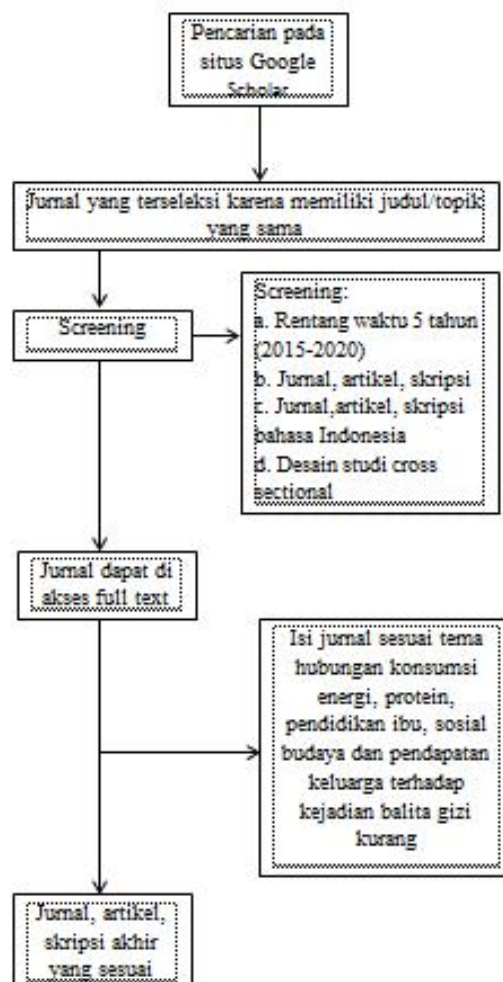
Pencarian pada situs Google Scholar

Jurnal yang terseleksi karena memiliki judul/topik yang sama

Screening

Screening:
a. Rentang waktu 5 tahun (2015-2020)
b. Jurnal, artikel, skripsi
c. Jurnal,artikel, skripsi bahasa Indonesia
d. Desain studi cross sectional

Jurnal dapat di akses full text

Isi jurnal sesuai tema hubungan konsumsi energi, protein, pendidikan ibu, sosial budaya dan pendapatan keluarga terhadap kejadian balita gizi kurang

Jurnal, artikel, skripsi akhir yang sesuai